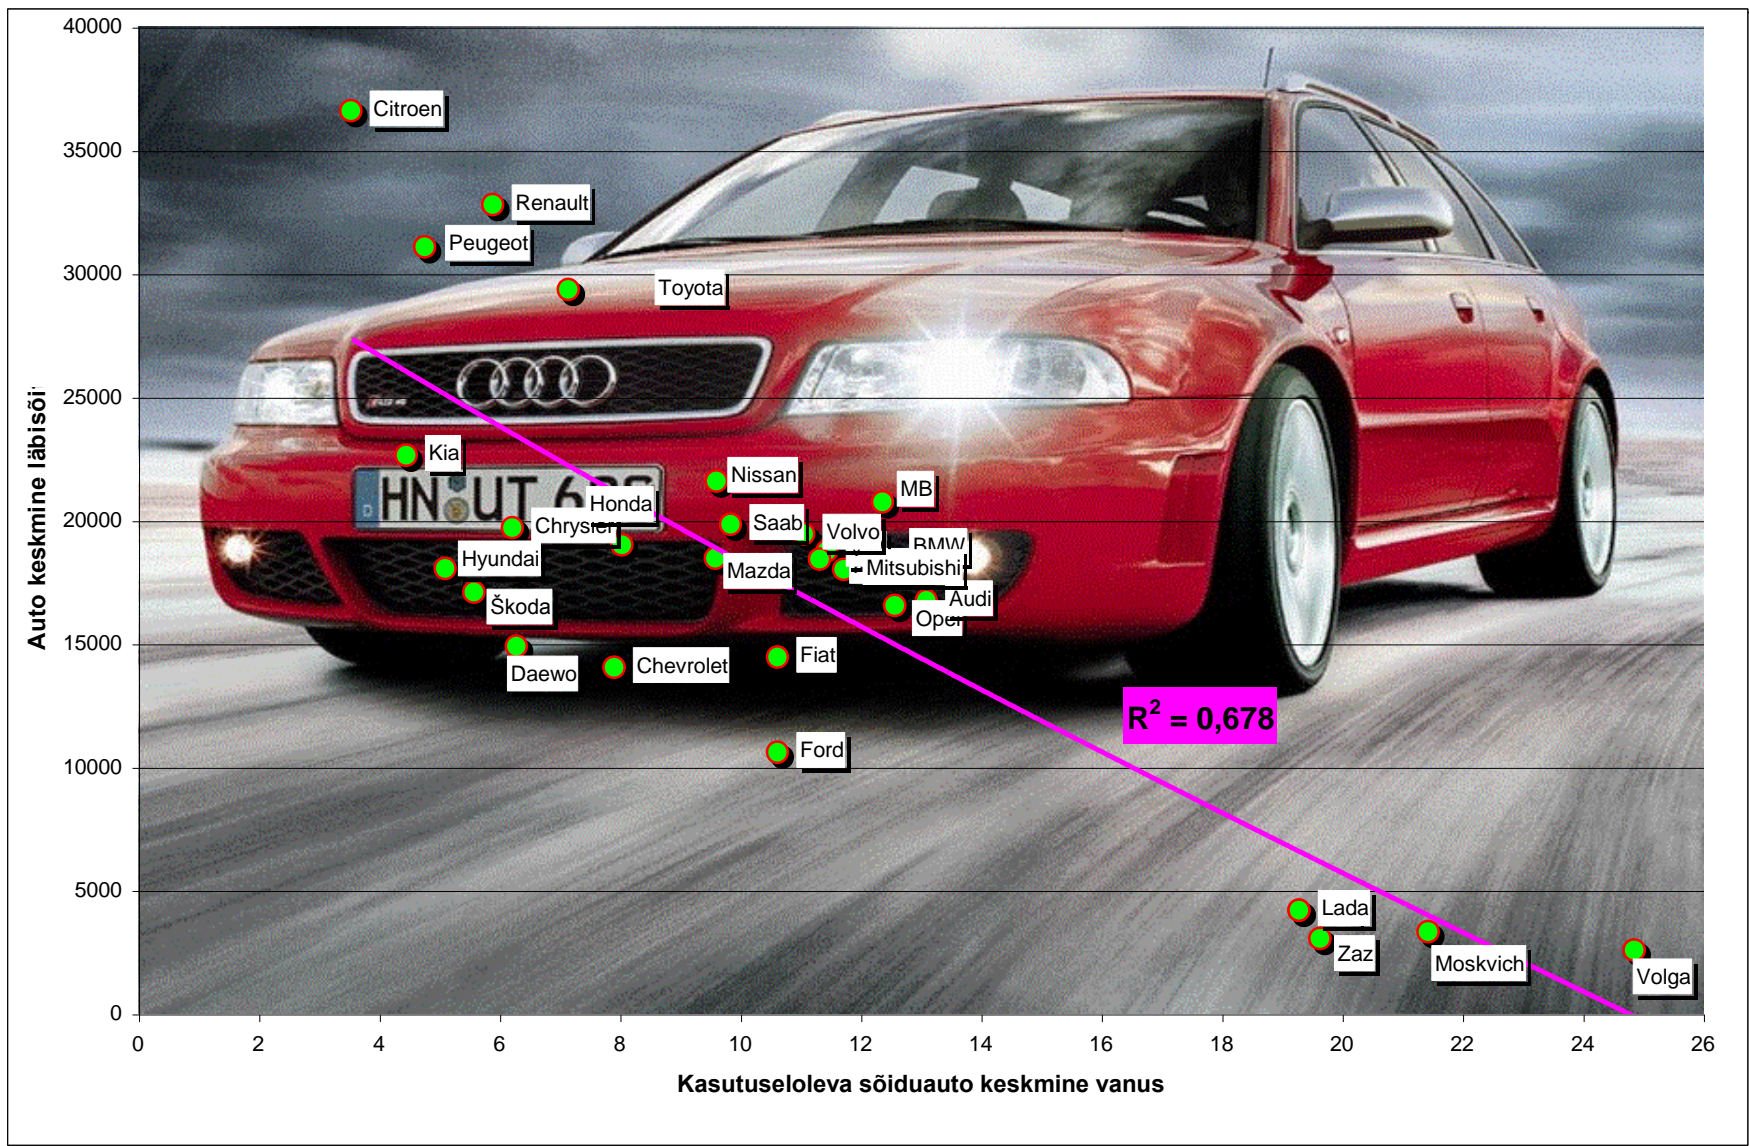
40000
35000
30000
25000
20000
15000
10000
5000
0

Auto keskmine läbisõi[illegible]

Citroen
Renault
Peugeot
Toyota
Kia
Nissan
Honda
MB
Chrysler
Saab
Volvo
BMW
Hyundai
Mazda
Mitsubishi
Škoda
Audi
Opel
Daewo
Chevrolet
Fiat
Ford
Lada
Zaz
Moskvich
Volga

HN UT 6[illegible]

$R^2 = 0,678$

0 2 4 6 8 10 12 14 16 18 20 22 24 26

Kasutuseloleva sõiduauto keskmine vanus